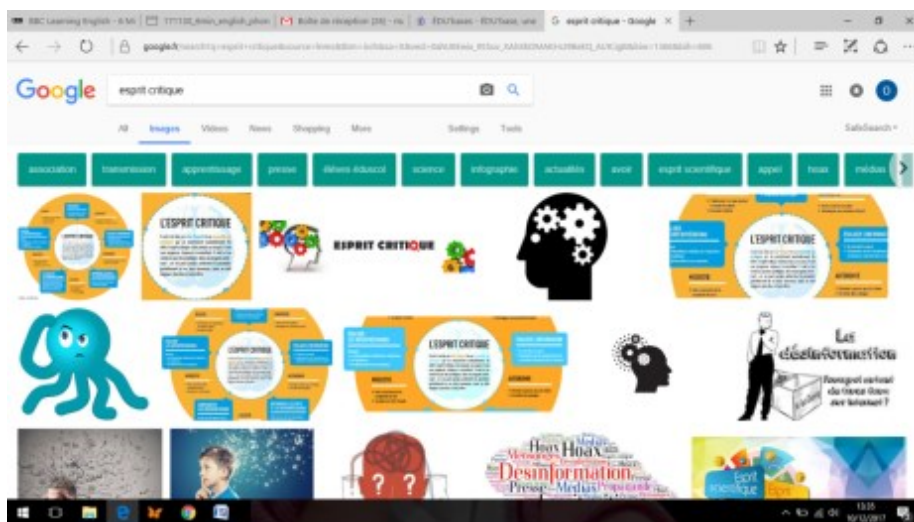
BBC Learning English - 6 Mi | 171130_8min_english_phon | Boîte de réception (28) - m | EDUbases - EDUbases une | esprit critique - Google ×

google.fr/search?q=esprit+critique&source=lnms&tbm=isch&sa=X&ved=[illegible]

Google

esprit critique

All Images Videos News Shopping More Settings Tools SafeSearch

association transmission apprentissage presse élèves éduscol science infographie actualités avoir esprit scientifique appel hoax médias

L'ESPRIT CRITIQUE

ESPRIT CRITIQUE

L'ESPRIT CRITIQUE

L'ESPRIT CRITIQUE

L'ESPRIT CRITIQUE

La désinformation

Hoax Hoax Désinformation Presse Médias

Esprit scientifique

13:35 10/12/2017